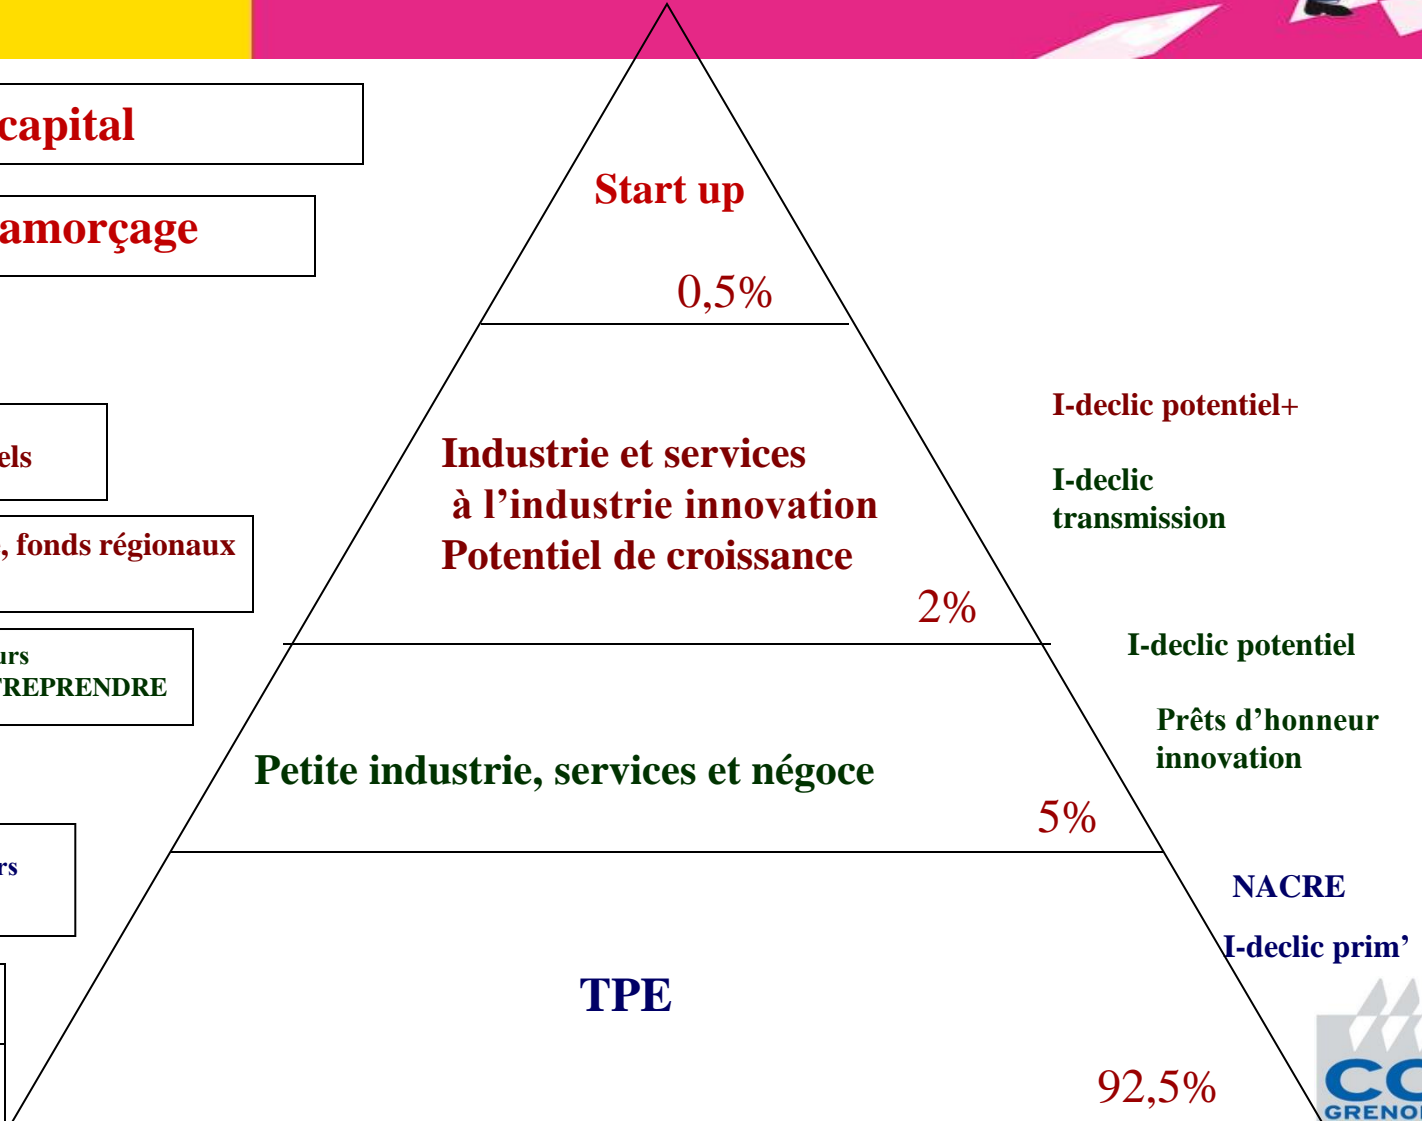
capital

amorçage

els

, fonds régionaux

urs
TREPRENDRE

rs

Start up

0,5%

Industrie et services à l'industrie innovation Potentiel de croissance

2%

Petite industrie, services et négoce

5%

TPE

92,5%

I-declic potentiel+

I-declic transmission

I-declic potentiel

Prêts d'honneur innovation

NACRE

I-declic prim'

CC
GRENO